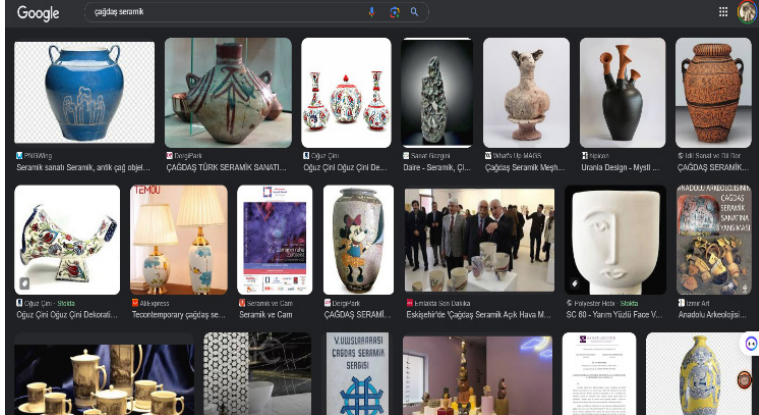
Google

çağdaş seramik

PNGWing
Seramik sanatı Seramik, antik çağ objel...

DergiPark
ÇAĞDAŞ TÜRK SERAMİK SANATI...

Oğuz Çini
Oğuz Çini Oğuz Çini De...

Sanat Rezgini
Daire - Seramik, Çi...

What's Up MAGS
Çağdaş Seramik Meşh...

Nplace
Urania Design - Mysti...

İdil Sanat ve Bil Bar
ÇAĞDAŞ SERAMİK...

Oğuz Çini · Stokta
Oğuz Çini Oğuz Çini Dekorati...

TEMOU

Aliexpress
Tecontemporary çağdaş se...

Seramik ve Cam
Seramik ve Cam

DergiPark
ÇAĞDAŞ SERAMİ...

Emlakta Son Dakika
Eskişehir'de 'Çağdaş Seramik Açık Hava M...

Polyester Hobi · Stokta
SC 60 - Yarım Yüzlü Face V...

ANADOLU ARKEOLOJİSİNİN ÇAĞDAŞ SERAMİK SANATINA YANSIMASI

İzmir Art
Anadolu Arkeolojisi...

V. ULUSLARARASI ÇAĞDAŞ SERAMİK SERGİSİ